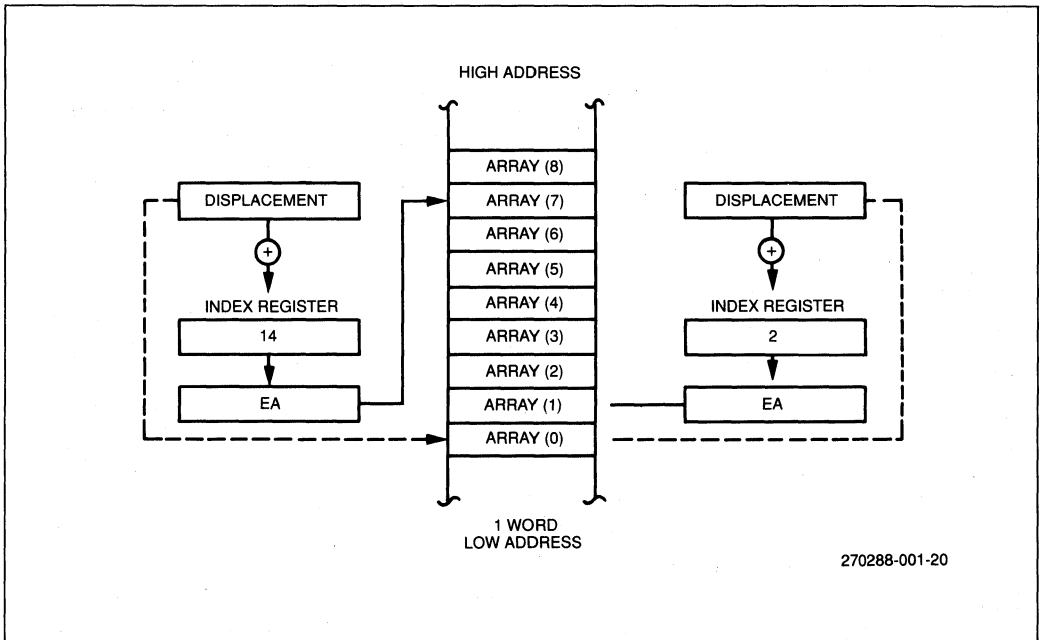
HIGH ADDRESS

ARRAY (8)
ARRAY (7)
ARRAY (6)
ARRAY (5)
ARRAY (4)
ARRAY (3)
ARRAY (2)
ARRAY (1)
ARRAY (0)

1 WORD
LOW ADDRESS

DISPLACEMENT
+
INDEX REGISTER
14
EA

DISPLACEMENT
+
INDEX REGISTER
2
EA

270288-001-20